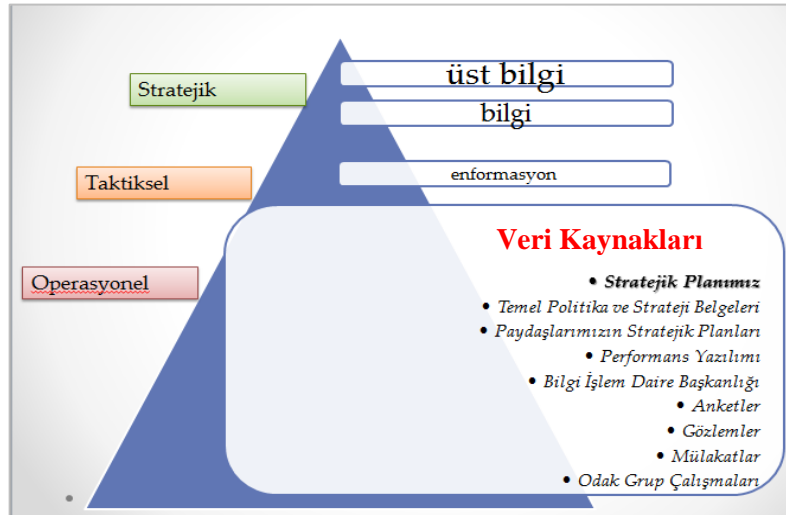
Stratejik
üst bilgi
bilgi
Taktiksel
enformasyon
Operasyonel
Veri Kaynakları
• Stratejik Planımız
• Temel Politika ve Strateji Belgeleri
• Paydaşlarımızın Stratejik Planları
• Performans Yazılımı
• Bilgi İşlem Daire Başkanlığı
• Anketler
• Gözlemler
• Mülakatlar
• Odak Grup Çalışmaları